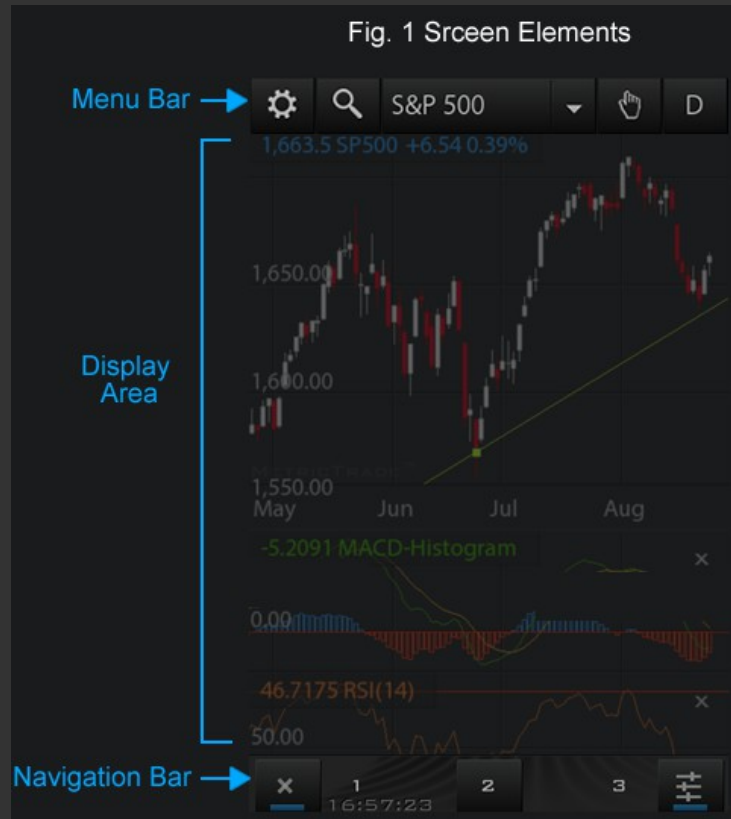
Fig. 1 Srceen Elements

Menu Bar

S&P 500

D

1,663.5 SP500 +6.54 0.39%

1,650.00

1,600.00

1,550.00

May Jun Jul Aug

Display Area

-5.2091 MACD-Histogram

0.00

46.7175 RSI(14)

50.00

Navigation Bar

×

1

16:57:23

2

3